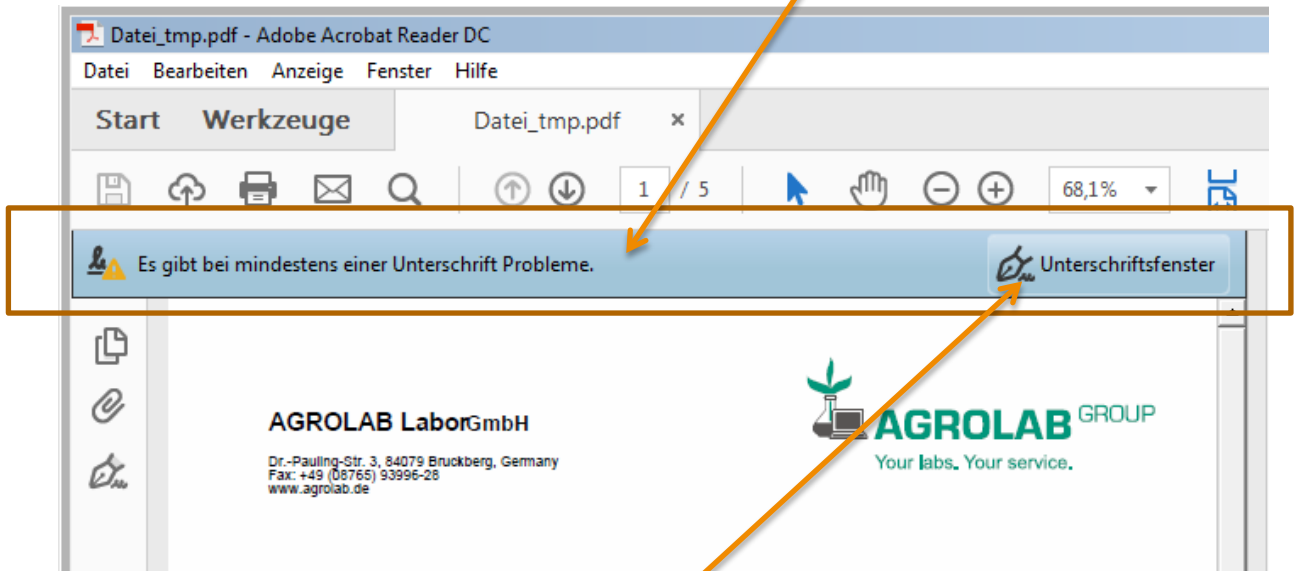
Datei_tmp.pdf - Adobe Acrobat Reader DC

Datei Bearbeiten Anzeige Fenster Hilfe

Start Werkzeuge Datei_tmp.pdf ×

1 / 5 68,1%

Es gibt bei mindestens einer Unterschrift Probleme.

Unterschriftsfenster

AGROLAB Labor GmbH

Dr.-Pauling-Str. 3, 84079 Bruckberg, Germany
Fax: +49 (08765) 93996-28
www.agrolab.de

AGROLAB GROUP

Your labs. Your service.